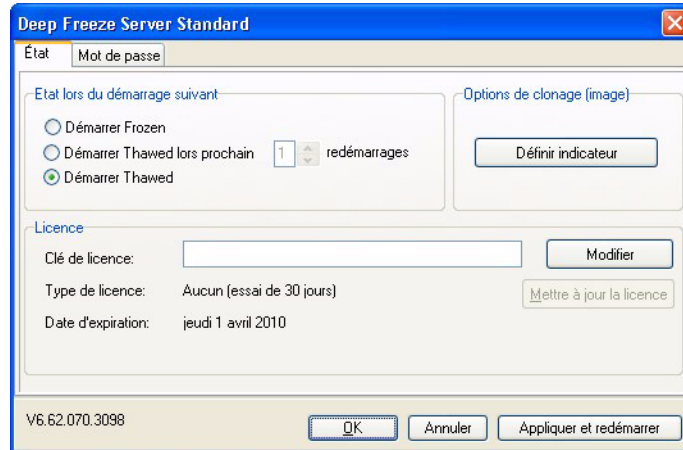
Deep Freeze Server Standard

État | Mot de passe

Etat lors du démarrage suivant

Démarrer Frozen

Démarrer Thawed lors prochain 1 redémarrages

Démarrer Thawed

Options de clonage (image)

Définir indicateur

Licence

Clé de licence:

Modifier

Type de licence: Aucun (essai de 30 jours)

Mettre à jour la licence

Date d'expiration: jeudi 1 avril 2010

V6.62.070.3098

OK

Annuler

Appliquer et redémarrer